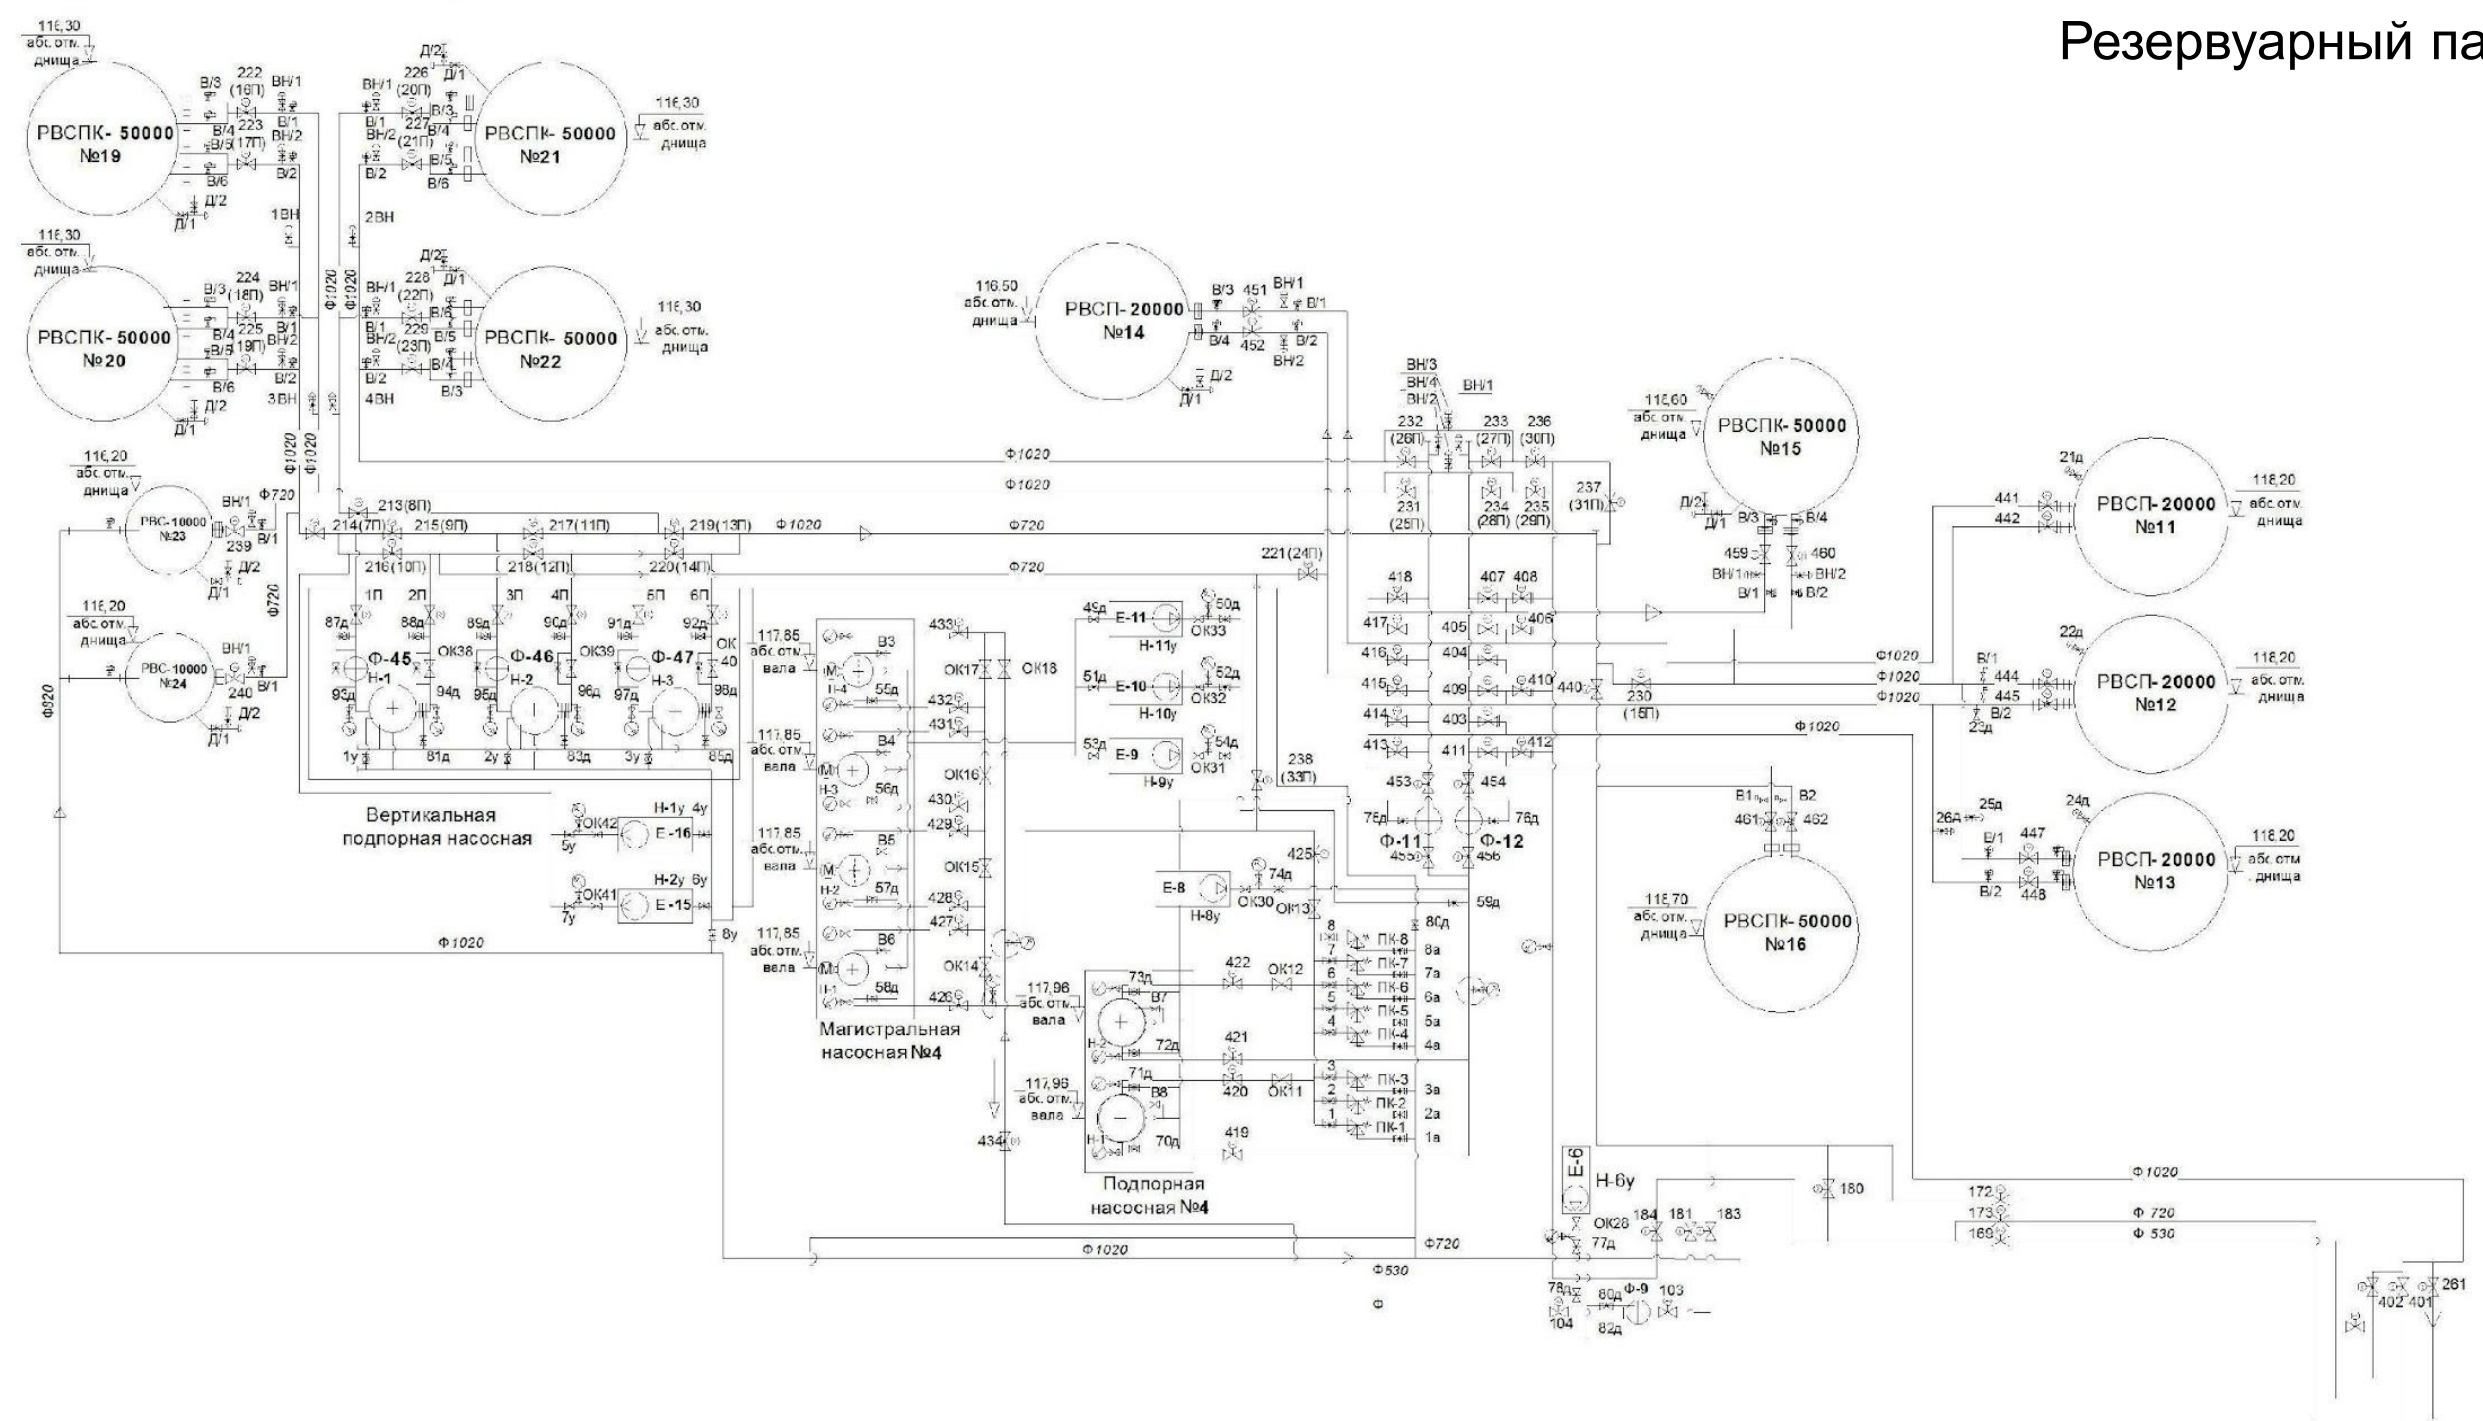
Резервуарный па

116,30 абс.отм. днища
РВСПК- 50000 №19
В/3 222 (16П) ВН/1
В/4 223 В/1
В/5(17П) ВН/2
В/6 В/2
Д/2 Д/1
1ВН

116,30 абс.отм. днища
РВСПК- 50000 №20
В/3 224 (18П) ВН/1
В/4 225 В/1
В/5 (19П) ВН/2
В/6 В/2
Д/2 Д/1
3ВН

Д/2 Д/1
ВН/1 226 (20П) В/3
В/1 227 В/4
ВН/2 (21П) В/5
В/2 В/6
РВСПК- 50000 №21
116,30 абс.отм. днища
2ВН

Д/2 Д/1
ВН/1 228 (22П) В/6
В/1 229 В/5
ВН/2 (23П) В/4
В/2 В/3
РВСПК- 50000 №22
116,30 абс.отм. днища
4ВН

Ф1020 Ф1020 Ф1020 Ф1020

116,20 абс.отм. днища
РВС-10000 №23
ВН/1 239 В/1 Д/2 Д/1
Ф720

116,20 абс.отм. днища
РВС-10000 №24
ВН/1 240 В/1 Д/2 Д/1
Ф720
Ф820

213(8П)
214(7П) 215(9П) 217(11П) 219(13П) Ф1020 Ф720
216(10П) 218(12П) 220(14П) Ф720
1П 2П 3П 4П 5П 6П
87д 88д 89д 90д 91д 92д
Ф-45 ОК38 Ф-46 ОК39 Ф-47 ОК 40
93д Н-1 94д 95д Н-2 96д 97д Н-3 98д
1у 81д 2у 83д 3у 85д

Вертикальная подпорная насосная
Н-1у 4у
ОК42 Е-16
5у
Н-2у 6у
ОК41 Е-15
7у
8у
Ф1020

116,50 абс.отм. днища
РВСП- 20000 №14
В/3 451 ВН/1
В/1
В/4 452 В/2
ВН/2
Д/2 Д/1

ВН/3 ВН/4 ВН/2 ВН/1
232 (26П) 233 (27П) 236 (30П)
Ф1020
Ф1020
231 (25П) 234 (28П) 235 (29П)
237 (31П)
221(24П)

117,85 абс.отм. вала
433 В3 Н-4 55д
ОК17 ОК18
432 431
117,85 абс.отм. вала
В4 Н-3 56д
ОК16 430 429
117,85 абс.отм. вала
В5 Н-2 57д
ОК15 428 427
117,85 абс.отм. вала
В6 Н-1 58д
ОК14 426
Магистральная насосная №4

49д Е-11 50д ОК33 Н-11у
51д Е-10 52д ОК32 Н-10у
53д Е-9 54д ОК31 Н-9у

238 (33П)
425
Е-8 74д Н-8у ОК30 ОК13
59д
80д

117,96 абс.отм. вала
73д В7 Н-2 72д
117,96 абс.отм. вала
71д В8 Н-1 70д
434
Подпорная насосная №4

422 ОК12 421 420 ОК11 419
8 ПК-8 8а
7 ПК-7 7а
6 ПК-6 6а
5 ПК-5 5а
4 ПК-4 4а
3 ПК-3 3а
2 ПК-2 2а
1 ПК-1 1а

418 407 408
417 405 406
416 404
415 409 410 440
414 403
413 411 412
230 (15П)
453 454
75д Ф-11 Ф-12 76д
455 456

116,60 абс.отм. днища
РВСПК- 50000 №15
Д/2 Д/1 В/3 В/4
459 460
ВН/1 ВН/2
В/1 В/2

Ф1020 Ф1020 Ф1020 Ф1020

21д
441 442
РВСП- 20000 №11
116,20 абс.отм. днища

22д
В/1 444 445 В/2 23д
РВСП- 20000 №12
116,20 абс.отм. днища

24д 25д 26д
В/1 447 В/2 448
РВСП- 20000 №13
116,20 абс.отм. днища

В1 В2
461 462
116,70 абс.отм. днища
РВСПК- 50000 №16

Е-6 Н-6у
ОК28 77д 184 181 183
180
78д 80д Ф-9 103
104 82д
Ф1020
172 173 169
Ф 720
Ф 530
Ф1020
Ф720
Ф530
Ф
402 401 261